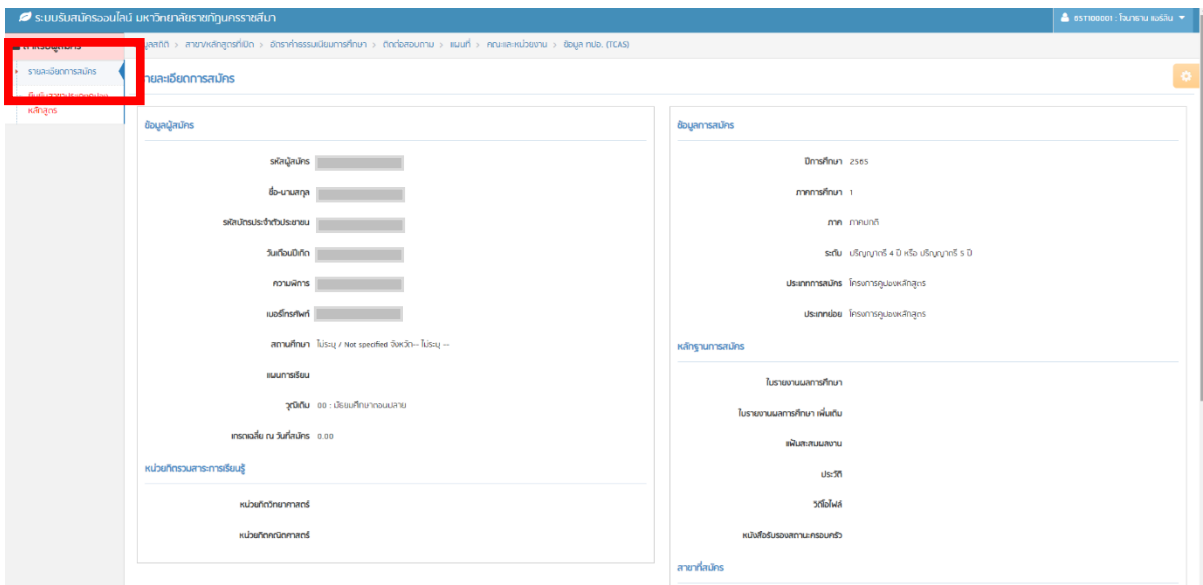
ระบบรับสมัครออนไลน์ มหาวิทยาลัยราชภัฏนครราชสีมา

ธรา000001 : โฉมาธาน แมรลิน

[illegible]

รายละเอียดการสมัคร

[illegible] หลักสูตร

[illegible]สถิติ › สาขา/หลักสูตรที่เปิด › อัตราค่าธรรมเนียมการศึกษา › ติดต่อสอบถาม › แผนที่ › คณะและหน่วยงาน › ข้อมูล ทปอ. (TCAS)

รายละเอียดการสมัคร

ข้อมูลผู้สมัคร

รหัสผู้สมัคร

ชื่อ-นามสกุล

รหัสบัตรประจำตัวประชาชน

วันเดือนปีเกิด

ความพิการ

เบอร์โทรศัพท์

สถานศึกษา ไม่ระบุ / Not specified จังหวัด-- ไม่ระบุ --

แผนการเรียน

วุฒิเดิม 00 : มัธยมศึกษาตอนปลาย

เกรดเฉลี่ย ณ วันที่สมัคร 0.00

หน่วยกิตรวมสาระการเรียนรู้

หน่วยกิตวิทยาศาสตร์

หน่วยกิตคณิตศาสตร์

ข้อมูลการสมัคร

ปีการศึกษา 2565

ภาคการศึกษา 1

ภาค ภาคปกติ

ระดับ ปริญญาตรี 4 ปี หรือ ปริญญาตรี 5 ปี

ประเภทการสมัคร โครงการคูปองหลักสูตร

ประเภทย่อย โครงการคูปองหลักสูตร

หลักฐานการสมัคร

ใบรายงานผลการศึกษา

ใบรายงานผลการศึกษา เพิ่มเติม

แฟ้มสะสมผลงาน

ประวัติ

วีดีโอไฟล์

หนังสือรับรองสถานะครอบครัว

สาขาที่สมัคร